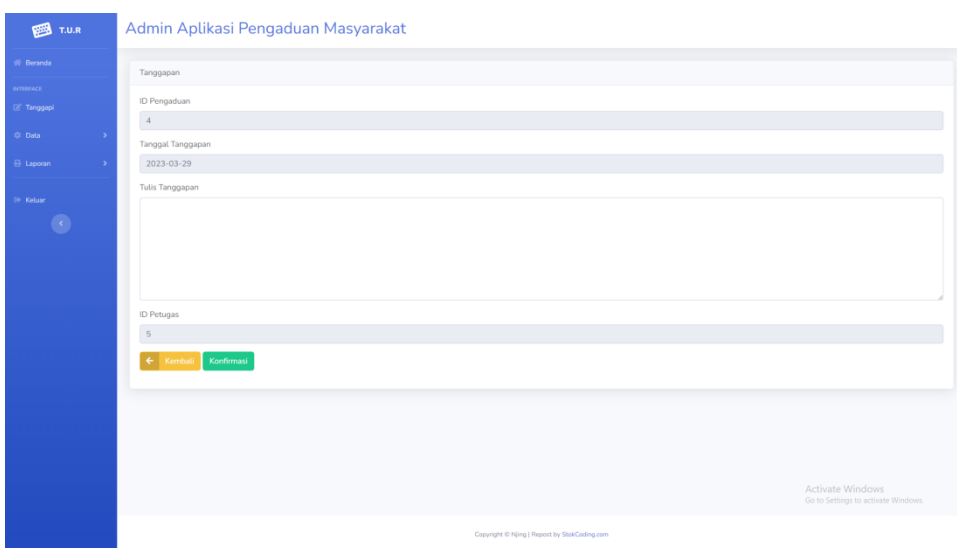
T.U.R

Beranda

INTERFACE

Tanggapi

Data

Laporan

Keluar

Admin Aplikasi Pengaduan Masyarakat

Tanggapan

ID Pengaduan

4

Tanggal Tanggapan

2023-03-29

Tulis Tanggapan

ID Petugas

5

Kembali Konfirmasi

Activate Windows
Go to Settings to activate Windows.

Copyright © Njing | Repost by StokCoding.com